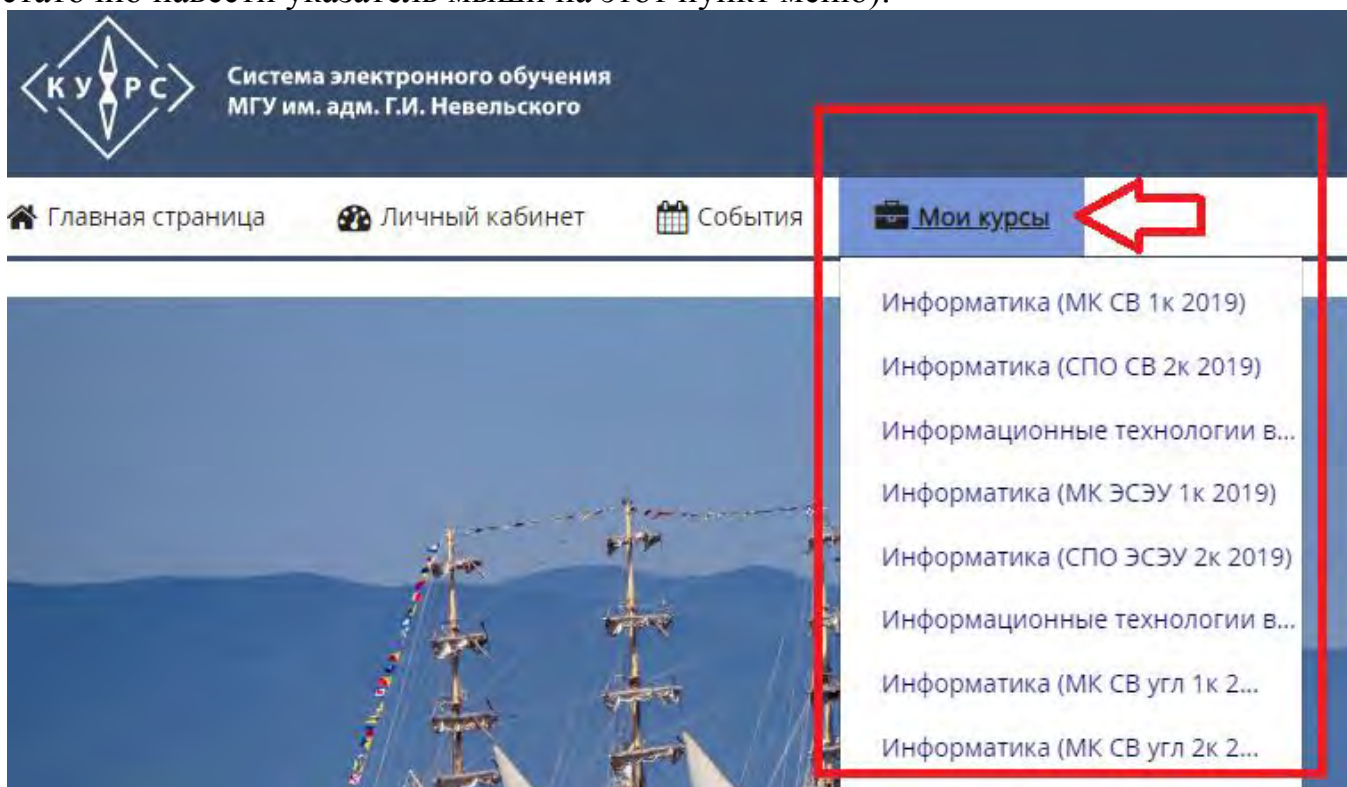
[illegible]

КУРС

Система электронного обучения МГУ им. адм. Г.И. Невельского

Главная страница Личный кабинет События Мои курсы

Информатика (МК СВ 1к 2019)
Информатика (СПО СВ 2к 2019)
Информационные технологии в...
Информатика (МК ЭСЭУ 1к 2019)
Информатика (СПО ЭСЭУ 2к 2019)
Информационные технологии в...
Информатика (МК СВ угл 1к 2...
Информатика (МК СВ угл 2к 2...